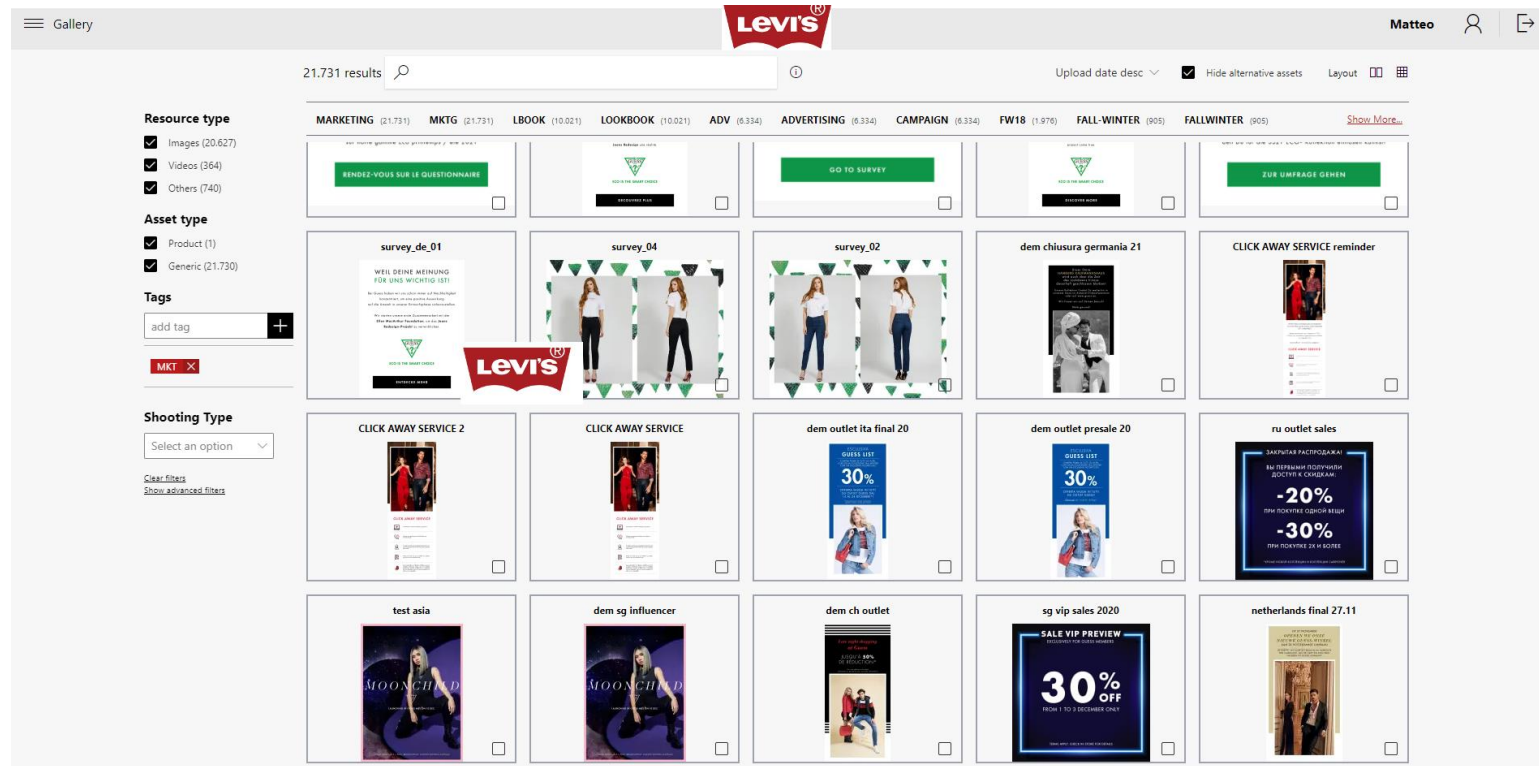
Gallery

Levi's®

Matteo

21.731 results

Upload date desc

Hide alternative assets

Layout

MARKETING (21.731) MKTG (21.731) LBOOK (10.021) LOOKBOOK (10.021) ADV (6.334) ADVERTISING (6.334) CAMPAIGN (6.334) FW18 (1.976) FALL-WINTER (905) FALLWINTER (905) Show More...

Resource type
Images (20.627)
Videos (364)
Others (740)

Asset type
Product (1)
Generic (21.730)

Tags
add tag
MKT

Shooting Type
Select an option

Clear filters
Show advanced filters

RENDEZ-VOUS SUR LE QUESTIONNAIRE

GO TO SURVEY

ZUR UMFRAGE GEHEN

survey_de_01

WEIL DEINE MEINUNG FÜR UNS WICHTIG IST!

survey_04

survey_02

dem chiusura germania 21

CLICK AWAY SERVICE reminder

Levi's®

CLICK AWAY SERVICE 2

CLICK AWAY SERVICE

dem outlet ita final 20

GUESS LIST
30%

dem outlet presale 20

GUESS LIST
30%

ru outlet sales

ЗАКРЫТАЯ РАСПРОДАЖА!
ВЫ ПЕРВЫМИ ПОЛУЧИЛИ ДОСТУП К СКИДКАМ:
-20%
ПРИ ПОКУПКЕ ОДНОЙ ВЕЩИ
-30%
ПРИ ПОКУПКЕ 2Х И БОЛЕЕ

test asia

MOONCHILD

dem sg influencer

MOONCHILD

dem ch outlet

sg vip sales 2020

SALE VIP PREVIEW
30% OFF
FROM 1 TO 3 DECEMBER ONLY

netherlands final 27.11